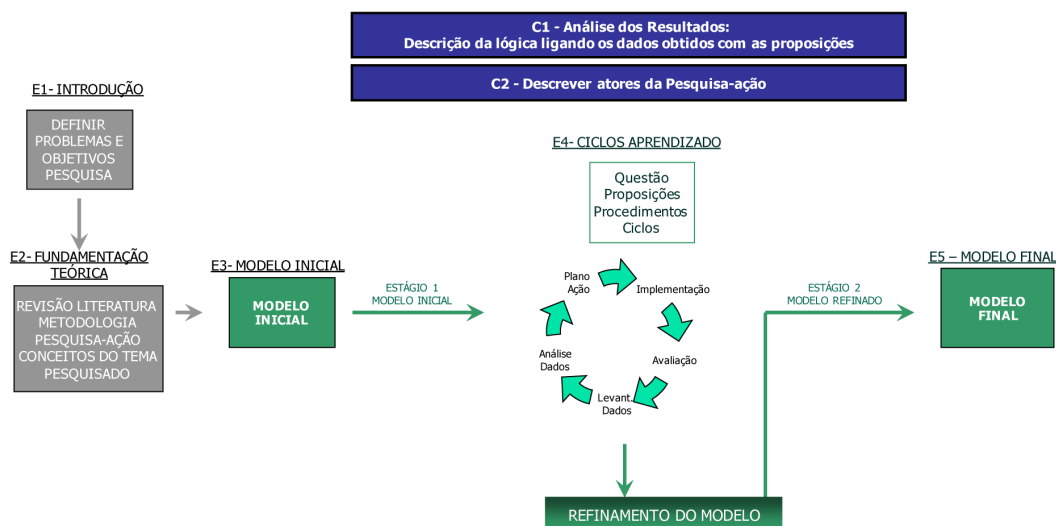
C1 - Análise dos Resultados:
Descrição da lógica ligando os dados obtidos com as proposições

C2 - Descrever atores da Pesquisa-ação

E1- INTRODUÇÃO

DEFINIR PROBLEMAS E OBJETIVOS PESQUISA

E2- FUNDAMENTAÇÃO TEÓRICA

REVISÃO LITERATURA METODOLOGIA PESQUISA-AÇÃO CONCEITOS DO TEMA PESQUISADO

E3- MODELO INICIAL

MODELO INICIAL

ESTÁGIO 1
MODELO INICIAL

E4- CICLOS APRENDIZADO

Questão
Proposições
Procedimentos
Ciclos

Plano Ação

Implementação

Avaliação

Levant. Dados

Análise Dados

ESTÁGIO 2
MODELO REFINADO

E5 – MODELO FINAL

MODELO FINAL

REFINAMENTO DO MODELO